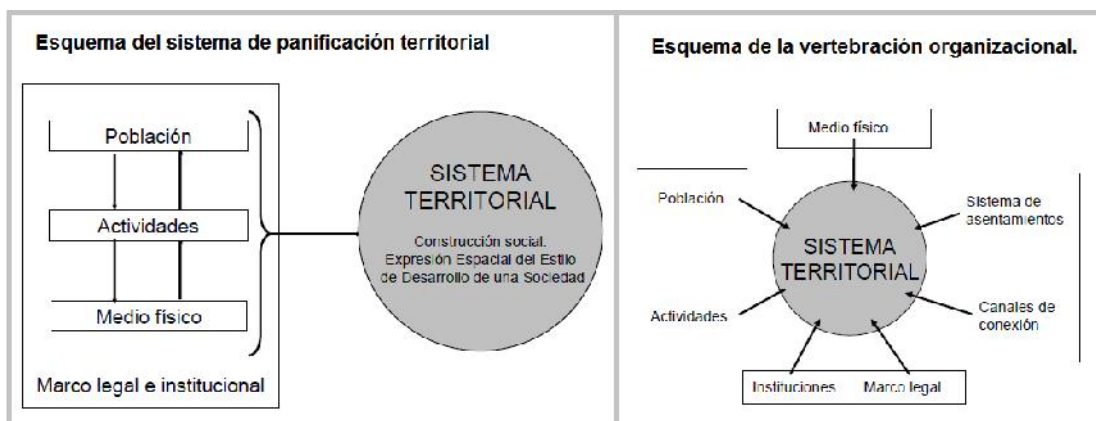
Esquema del sistema de panificación territorial

Población

Actividades

Medio físico

Marco legal e institucional

SISTEMA TERRITORIAL

Construcción social. Expresión Espacial del Estilo de Desarrollo de una Sociedad

Esquema de la vertebración organizacional.

Medio físico

Población

Sistema de asentamientos

SISTEMA TERRITORIAL

Actividades

Canales de conexión

Instituciones

Marco legal